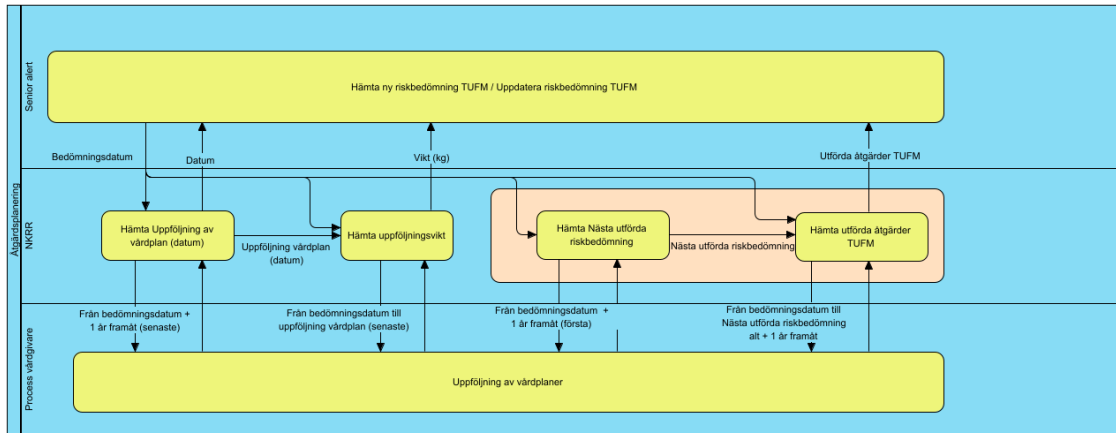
Senior alert

Hämta ny riskbedömning TUFM / Uppdatera riskbedömning TUFM

Bedömningsdatum

Datum

Vikt (kg)

Utförda åtgärder TUFM

Åtgärdsplanering NKRR

Hämta Uppföljning av vårdplan (datum)

Uppföljning vårdplan (datum)

Hämta uppföljningsvikt

Hämta Nästa utförda riskbedömning

Nästa utförda riskbedömning

Hämta utförda åtgärder TUFM

Process vårdgivare

Från bedömningsdatum + 1 år framåt (senaste)

Från bedömningsdatum till uppföljning vårdplan (senaste)

Från bedömningsdatum + 1 år framåt (första)

Från bedömningsdatum till Nästa utförda riskbedömning alt + 1 år framåt

Uppföljning av vårdplaner